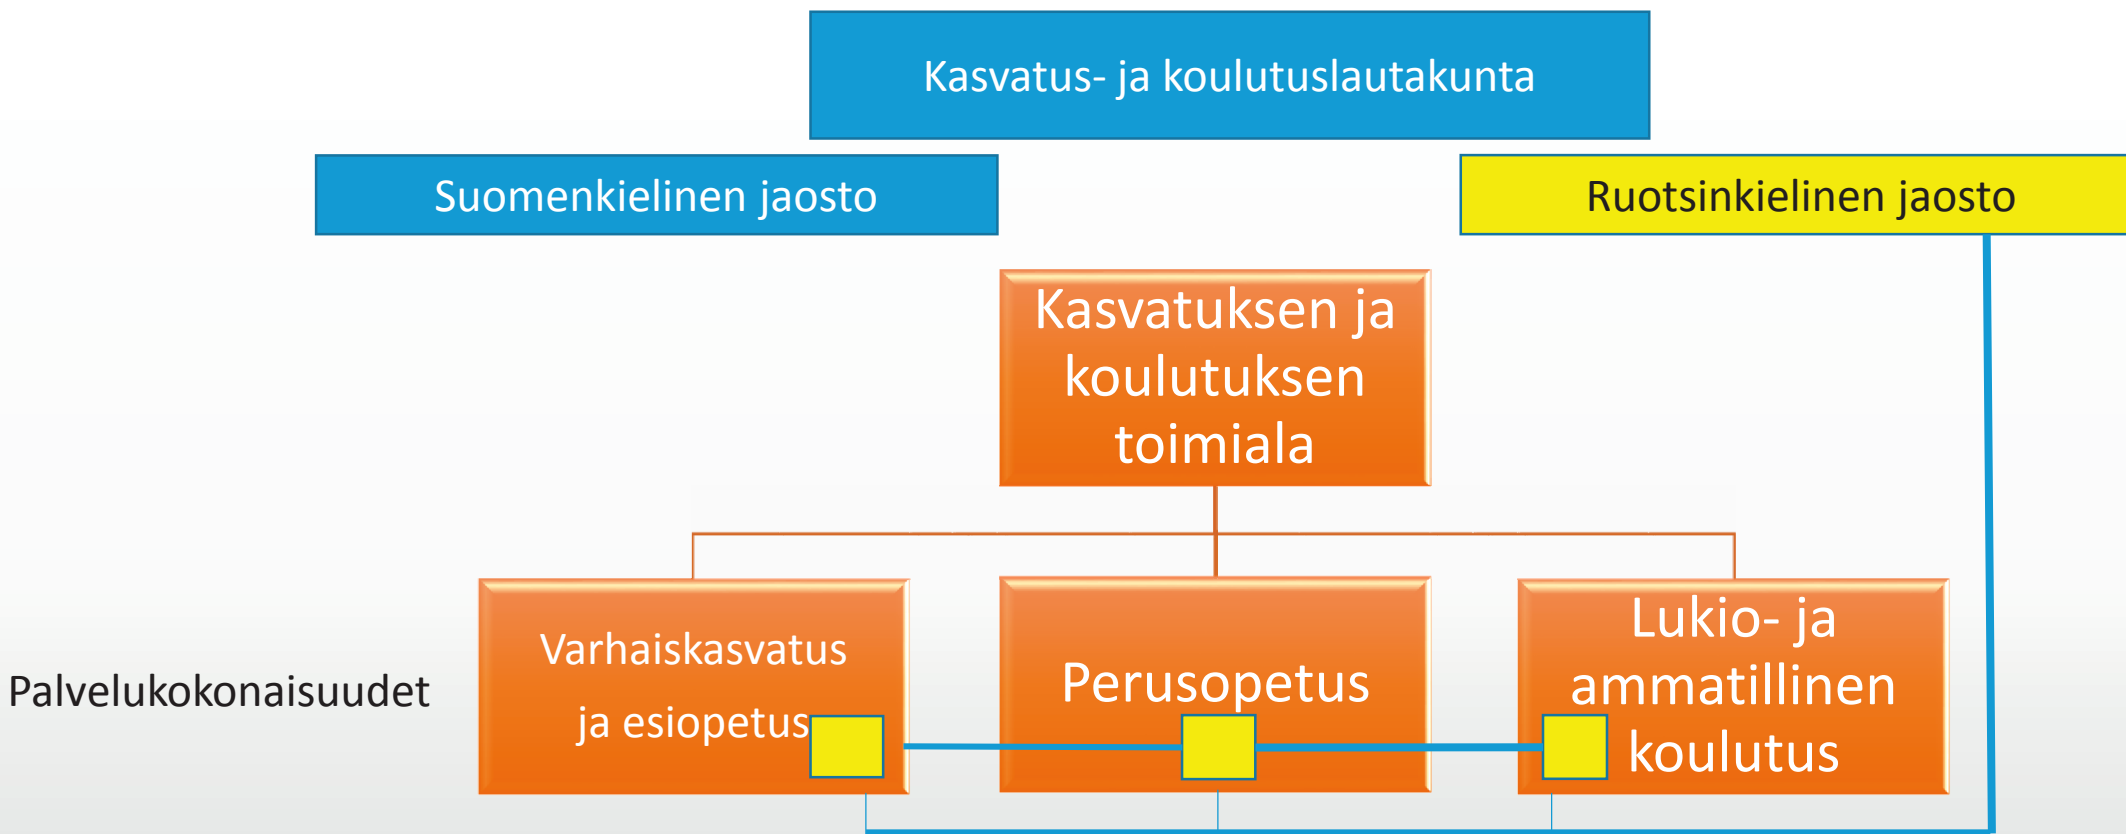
Kasvatus- ja koulutuslautakunta

Suomenkielinen jaosto

Ruotsinkielinen jaosto

Kasvatuksen ja koulutuksen toimiala

Palvelukokonaisuudet

Varhaiskasvatus ja esiopetus

Perusopetus

Lukio- ja ammatillinen koulutus